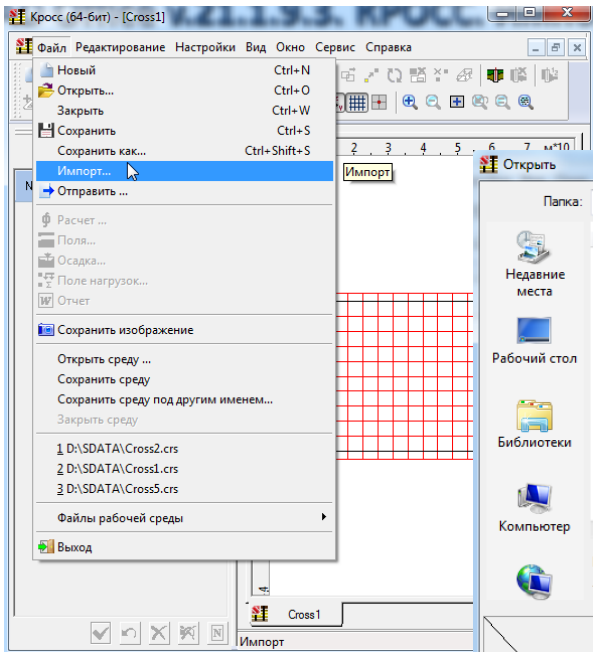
Кросс (64-бит) - [Cross1]

Файл Редактирование Настройки Вид Окно Сервис Справка

Новый Ctrl+N
Открыть... Ctrl+O
Закрыть Ctrl+W
Сохранить Ctrl+S
Сохранить как... Ctrl+Shift+S
Импорт...
Отправить ...
Расчет ...
Поля...
Осадка...
Поле нагрузок...
Отчет
Сохранить изображение
Открыть среду ...
Сохранить среду
Сохранить среду под другим именем...
Закрыть среду
1 D:\SDATA\Cross2.crs
2 D:\SDATA\Cross1.crs
3 D:\SDATA\Cross5.crs
Файлы рабочей среды
Выход

Импорт

3 4 5 6 7 м*10

Открыть
Папка:
Недавние места
Рабочий стол
Библиотеки
Компьютер

Cross1
Импорт